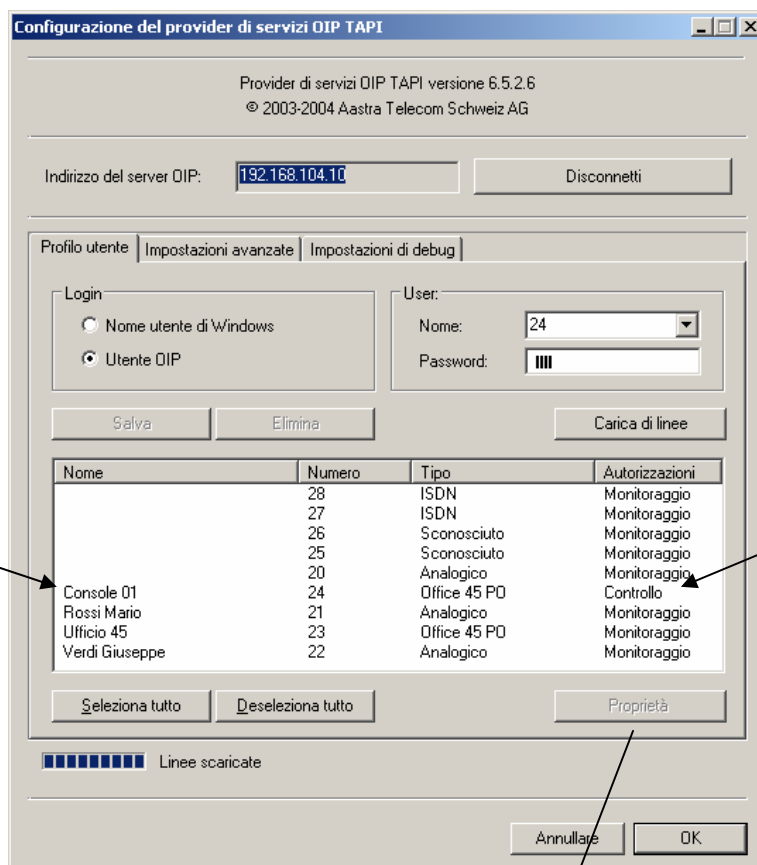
Configurazione del provider di servizi OIP TAPI

Provider di servizi OIP TAPI versione 6.5.2.6
© 2003-2004 Aastra Telecom Schweiz AG

Indirizzo del server OIP: 192.168.104.10

Disconnetti

Profilo utente | Impostazioni avanzate | Impostazioni di debug

Login
Nome utente di Windows
Utente OIP

User:
Nome: 24
Password: ||||

Salva
Elimina
Carica di linee

| Nome | Numero | Tipo | Autorizzazioni |
|---|---|---|---|
| | 28 | ISDN | Monitoraggio |
| | 27 | ISDN | Monitoraggio |
| | 26 | Sconosciuto | Monitoraggio |
| | 25 | Sconosciuto | Monitoraggio |
| | 20 | Analogico | Monitoraggio |
| Console 01 | 24 | Office 45 PO | Controllo |
| Rossi Mario | 21 | Analogico | Monitoraggio |
| Ufficio 45 | 23 | Office 45 PO | Monitoraggio |
| Verdi Giuseppe | 22 | Analogico | Monitoraggio |

Seleziona tutto
Deseleziona tutto
Proprietà

Linee scaricate

Annullare
OK